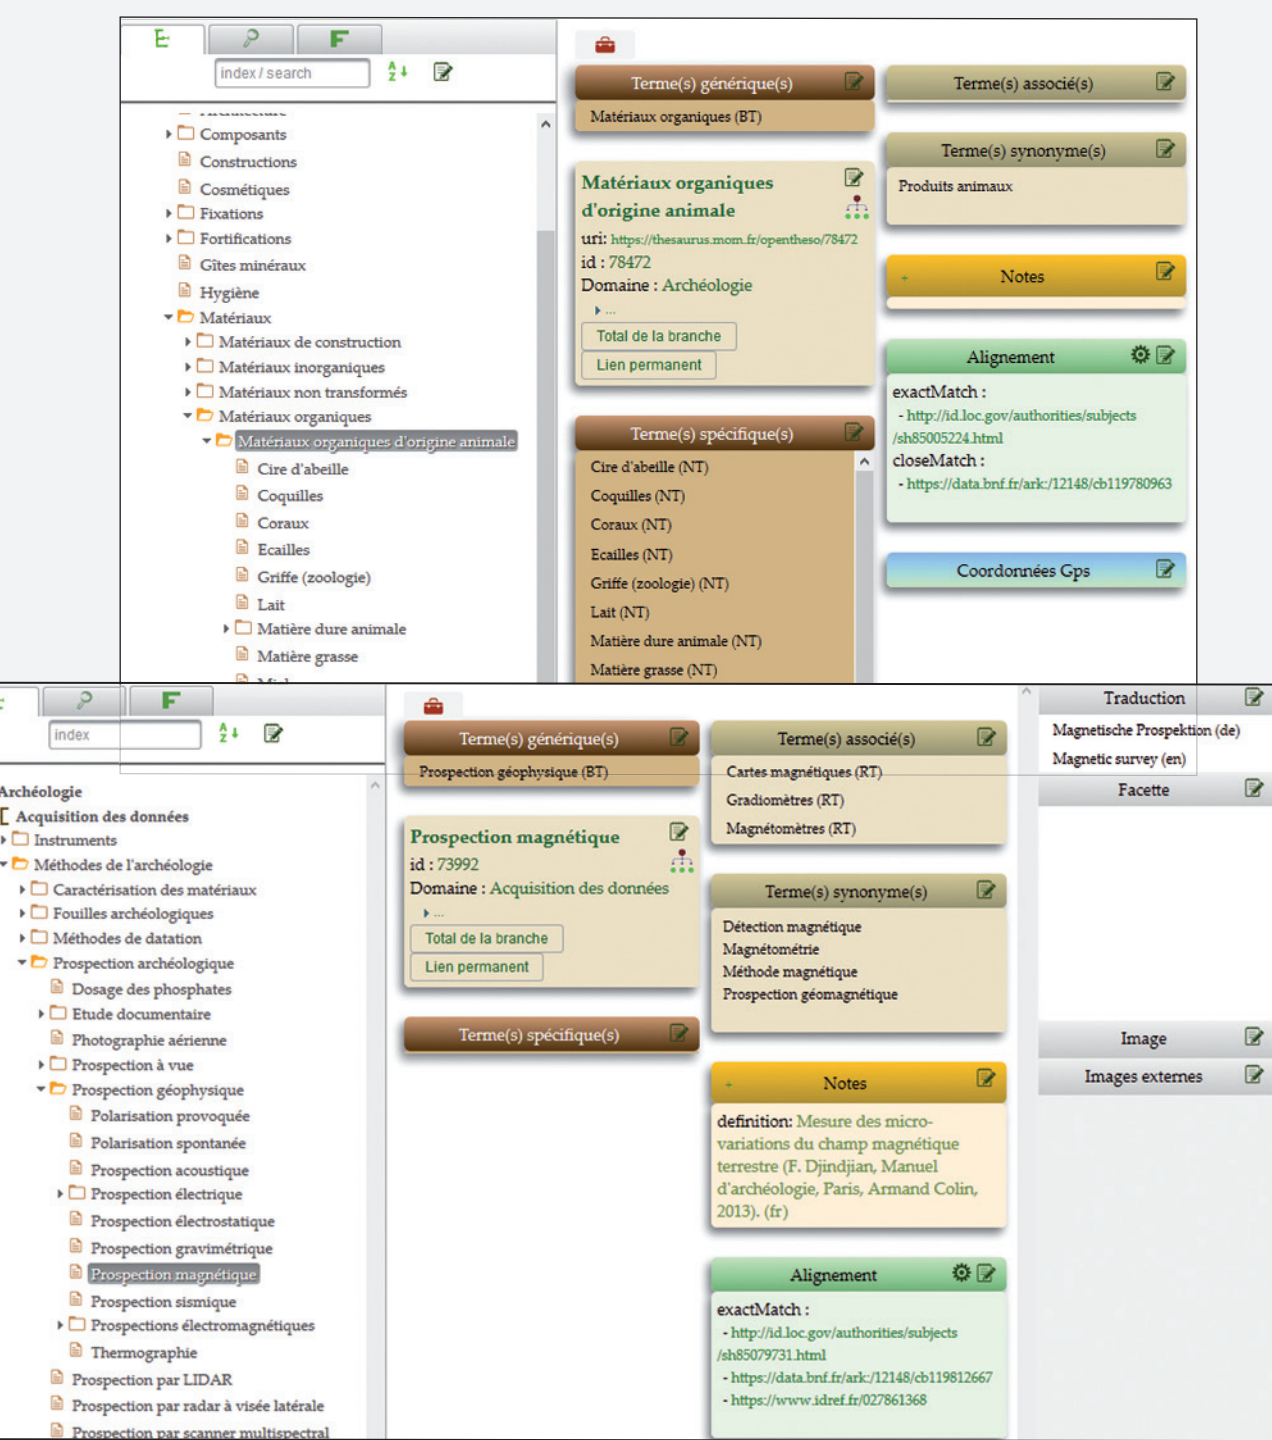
index / search

Composants
Constructions
Cosmétiques
Fixations
Fortifications
Gîtes minéraux
Hygiène
Matériaux
Matériaux de construction
Matériaux inorganiques
Matériaux non transformés
Matériaux organiques
Matériaux organiques d'origine animale
Cire d'abeille
Coquilles
Coraux
Ecailles
Griffe (zoologie)
Lait
Matière dure animale
Matière grasse

Terme(s) générique(s)
Matériaux organiques (BT)

Matériaux organiques d'origine animale
uri: https://thesaurus.mom.fr/opentheso/78472
id : 78472
Domaine : Archéologie
Total de la branche
Lien permanent

Terme(s) spécifique(s)
Cire d'abeille (NT)
Coquilles (NT)
Coraux (NT)
Ecailles (NT)
Griffe (zoologie) (NT)
Lait (NT)
Matière dure animale (NT)
Matière grasse (NT)

Terme(s) associé(s)

Terme(s) synonyme(s)
Produits animaux

Notes

Alignement
exactMatch :
- http://id.loc.gov/authorities/subjects/sh85005224.html
closeMatch :
- https://data.bnf.fr/ark:/12148/cb119780963

Coordonnées Gps

index

Archéologie
Acquisition des données
Instruments
Méthodes de l'archéologie
Caractérisation des matériaux
Fouilles archéologiques
Méthodes de datation
Prospection archéologique
Dosage des phosphates
Etude documentaire
Photographie aérienne
Prospection à vue
Prospection géophysique
Polarisation provoquée
Polarisation spontanée
Prospection acoustique
Prospection électrique
Prospection électrostatique
Prospection gravimétrique
Prospection magnétique
Prospection sismique
Prospections électromagnétiques
Thermographie
Prospection par LIDAR
Prospection par radar à visée latérale
Prospection par scanner multispectral

Terme(s) générique(s)
Prospection géophysique (BT)

Prospection magnétique
id : 73992
Domaine : Acquisition des données
Total de la branche
Lien permanent

Terme(s) spécifique(s)

Terme(s) associé(s)
Cartes magnétiques (RT)
Gradiomètres (RT)
Magnétomètres (RT)

Terme(s) synonyme(s)
Détection magnétique
Magnétométrie
Méthode magnétique
Prospection géomagnétique

Notes
definition: Mesure des micro-variations du champ magnétique terrestre (F. Djindjian, Manuel d'archéologie, Paris, Armand Colin, 2013). (fr)

Alignement
exactMatch :
- http://id.loc.gov/authorities/subjects/sh85079731.html
- https://data.bnf.fr/ark:/12148/cb119812667
- https://www.idref.fr/027861368

Traduction
Magnetische Prospektion (de)
Magnetic survey (en)

Facette

Image

Images externes